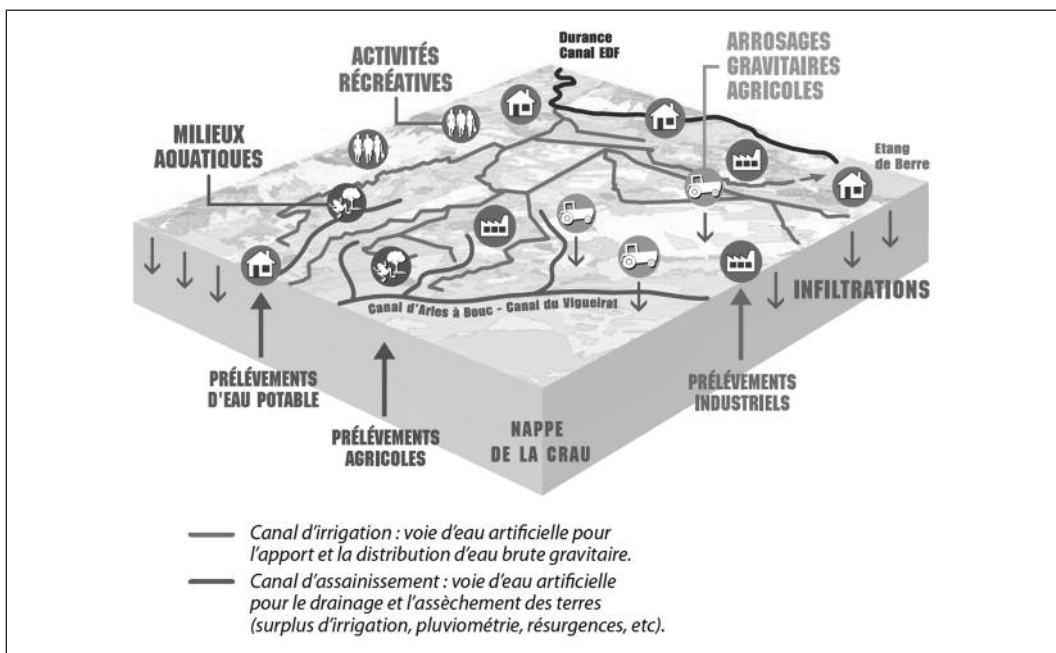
Durance
Canal EDF

ACTIVITÉS
RÉCRÉATIVES

ARROSAGES
GRAVITAIRES
AGRICOLES

MILIEUX
AQUATIQUES

Etang
de Berre

Canal d'Arles à Bouc - Canal du Vigueirat

INFILTRATIONS

PRÉLÈVEMENTS
D'EAU POTABLE

PRÉLÈVEMENTS
INDUSTRIELS

PRÉLÈVEMENTS
AGRICOLES

NAPPE
DE LA CRAU

Canal d'irrigation : voie d'eau artificielle pour l'apport et la distribution d'eau brute gravitaire.

Canal d'assainissement : voie d'eau artificielle pour le drainage et l'assèchement des terres (surplus d'irrigation, pluviométrie, résurgences, etc).